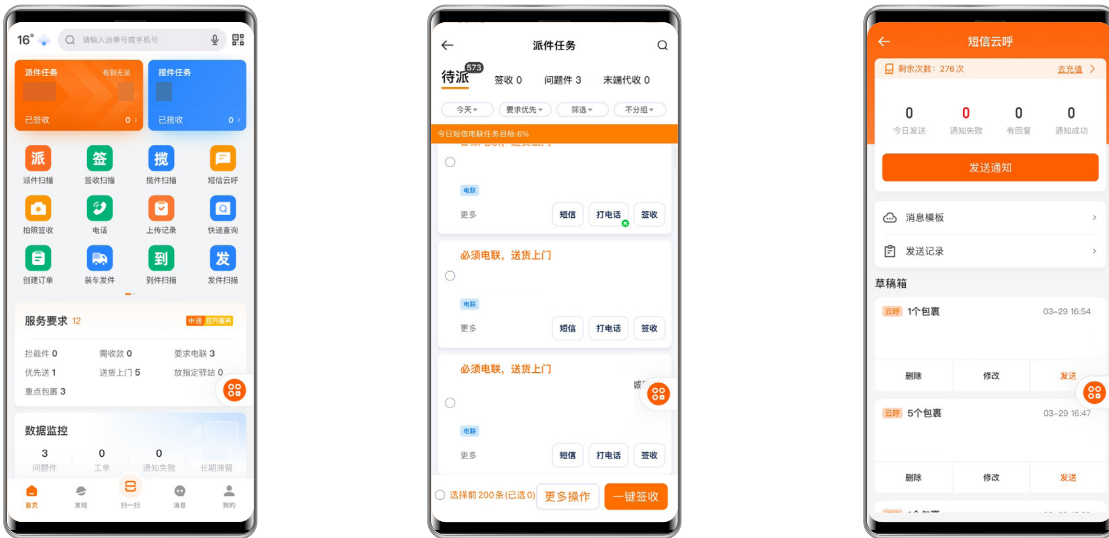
16° 请输入运单号或手机号

派件任务 有朝无派
已签收 0 >

揽件任务
已揽收 0 >

派 派件扫描
签 签收扫描
揽 揽件扫描
短信云呼
拍照签收
电话
上传记录
快递查询
创建订单
装车发件
到 到件扫描
发 发件扫描

服务要求 12
中通 官方服务
拦截件 0
需收款 0
要求电联 3
优先送 1
送货上门 5
放指定驿站 0
重点包裹 3

数据监控
3 问题件
0 工单
0 通知失败
长期滞留

首页 发现 扫一扫 消息 我的

派件任务
待派 573
签收 0
问题件 3
未端代收 0
今天
要求优先
筛选
不分组
今日短信电联任务目标:6%
电联
更多
短信
打电话
签收
必须电联，送货上门
电联
更多
短信
打电话
签收
必须电联，送货上门
电联
更多
短信
打电话
签收
选择前 200 条(已选 0)
更多操作
一键签收

短信云呼
剩余次数：276 次
去充值 >
0 今日发送
0 通知失败
0 有回复
0 通知成功
发送通知
消息模板
发送记录
草稿箱
云呼 1个包裹 03-29 16:54
删除 修改 发送
云呼 5个包裹 03-29 16:47
删除 修改 发送